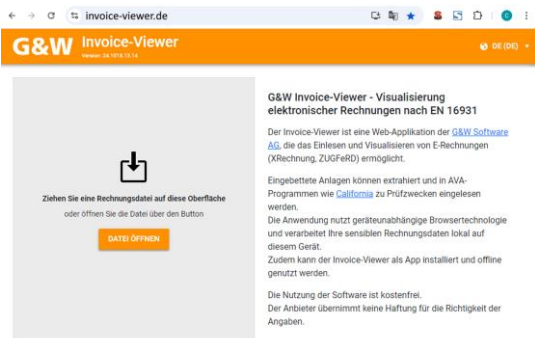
invoice-viewer.de

G&W Invoice-Viewer
Version: 24.1018.13.14

DE (DE)

Ziehen Sie eine Rechnungsdatei auf diese Oberfläche
oder öffnen Sie die Datei über den Button

DATEI ÖFFNEN

G&W Invoice-Viewer - Visualisierung elektronischer Rechnungen nach EN 16931

Der Invoice-Viewer ist eine Web-Applikation der G&W Software AG, die das Einlesen und Visualisieren von E-Rechnungen (XRechnung, ZUGFeRD) ermöglicht.

Eingebettete Anlagen können extrahiert und in AVA-Programmen wie California zu Prüfzwecken eingelesen werden.
Die Anwendung nutzt geräteunabhängige Browsertechnologie und verarbeitet Ihre sensiblen Rechnungsdaten lokal auf diesem Gerät.
Zudem kann der Invoice-Viewer als App installiert und offline genutzt werden.

Die Nutzung der Software ist kostenfrei.
Der Anbieter übernimmt keine Haftung für die Richtigkeit der Angaben.